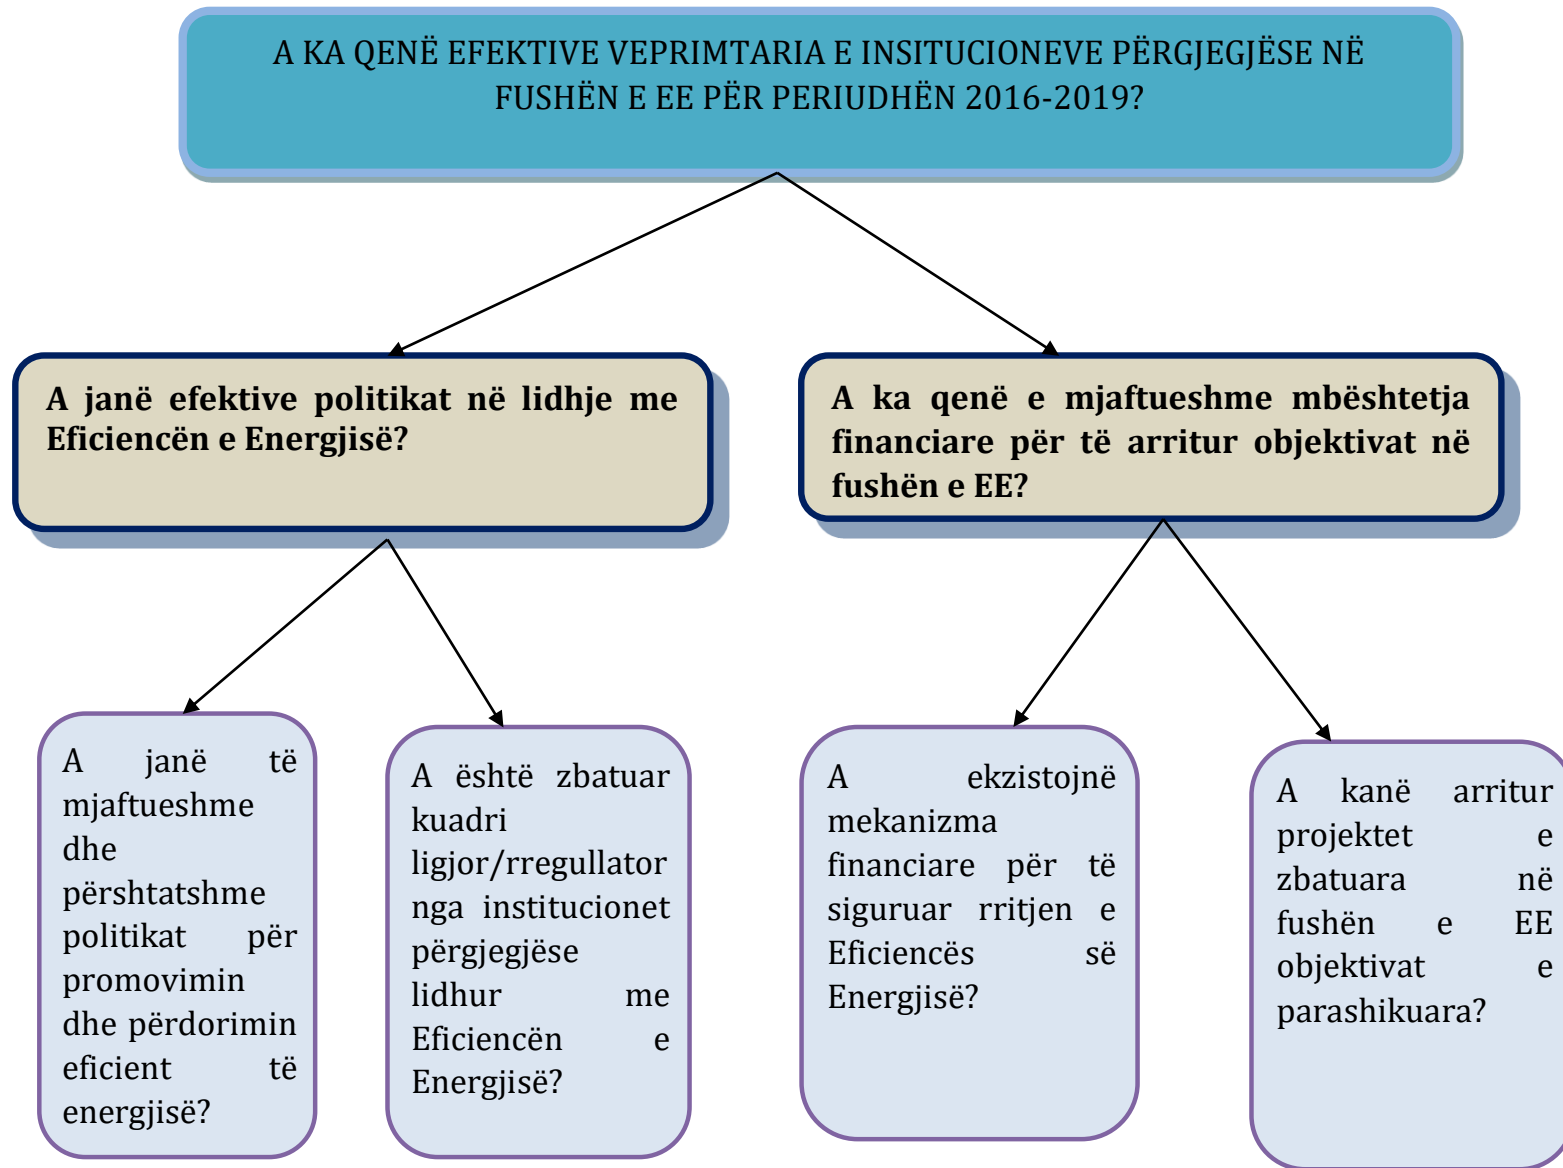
A KA QENË EFEKTIVE VEPRIMTARIA E INSITUCIONEVE PËRGJEGJËSE NË FUSHËN E EE PËR PERIUDHËN 2016-2019?

A janë efektive politikat në lidhje me Eficiencën e Energjisë?

A ka qenë e mjaftueshme mbështetja financiare për të arritur objektivat në fushën e EE?

A janë të mjaftueshme dhe përshtatshme politikat për promovimin dhe përdorimin eficient të energjisë?

A është zbatuar kuadri ligjor/rregullator nga institucionet përgjegjëse lidhur me Eficiencën e Energjisë?

A ekzistojnë mekanizma financiare për të siguruar rritjen e Eficiencës së Energjisë?

A kanë arritur projektet e zbatuara në fushën e EE objektivat e parashikuara?